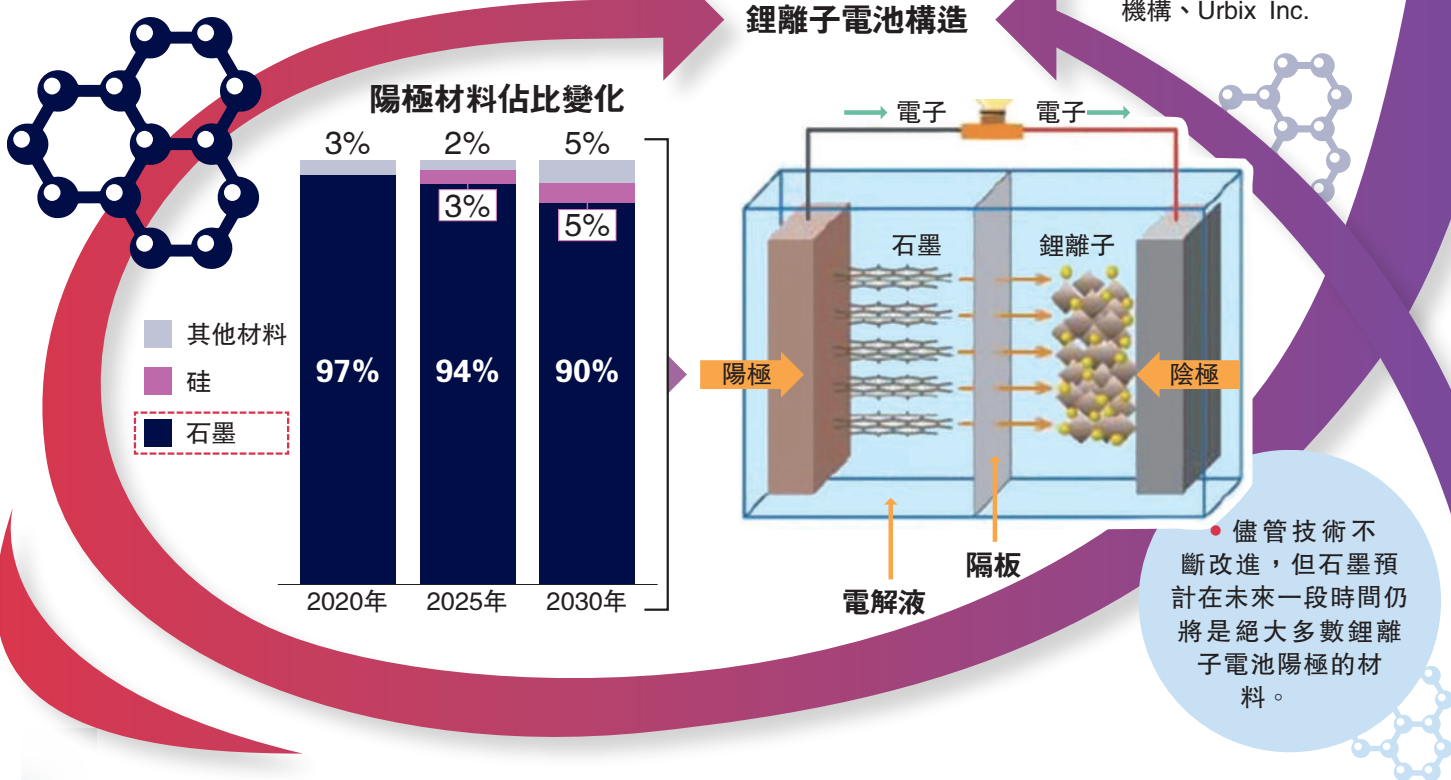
機構、Urbix Inc.

陽極材料佔比變化

| | 2020年 | 2025年 | 2030年 |
|---|---|---|---|
| 其他材料 | 3% | 2% | 5% |
| 硅 | | 3% | 5% |
| 石墨 | 97% | 94% | 90% |

其他材料
硅
石墨

鋰離子電池構造

電子
電子
石墨
鋰離子
陽極
陰極
電解液
隔板

儘管技術不斷改進，但石墨預計在未來一段時間仍將是絕大多數鋰離子電池陽極的材料。